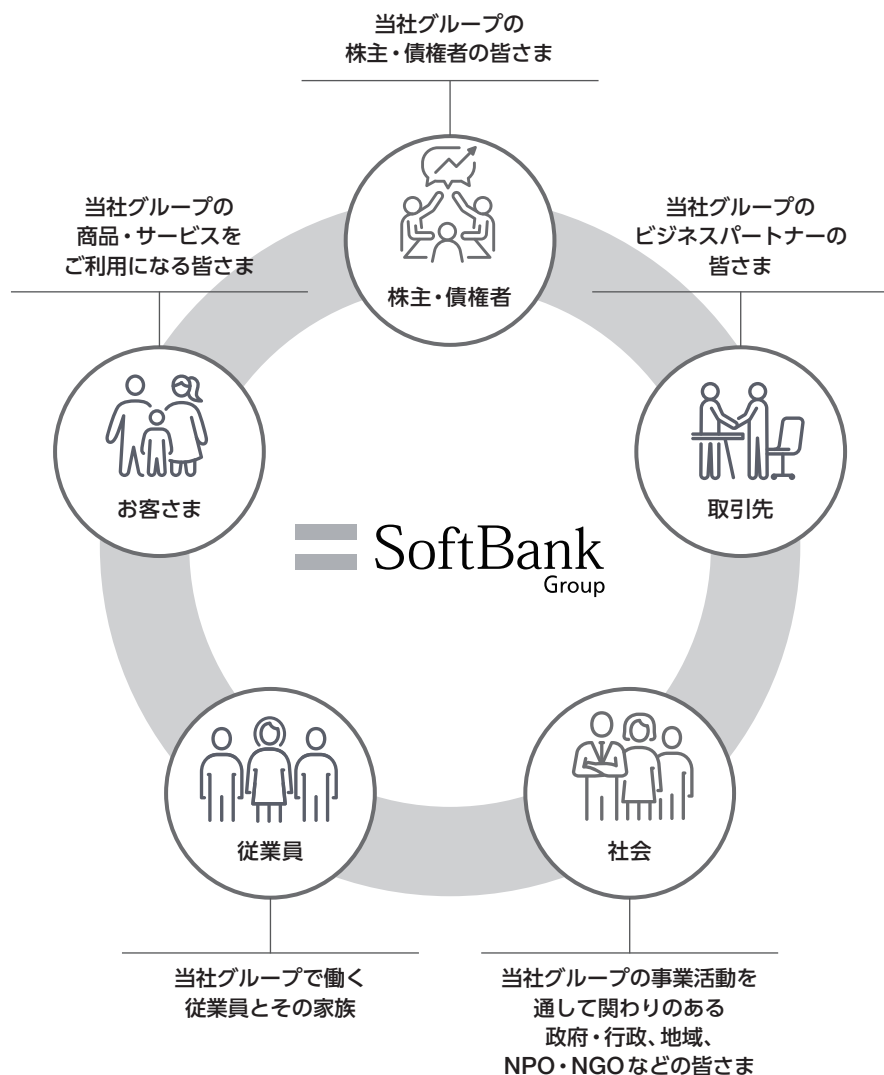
当社グループの
株主・債権者の皆さま

当社グループの
商品・サービスを
ご利用になる皆さま

株主・債権者

当社グループの
ビジネスパートナーの
皆さま

お客さま

取引先

SoftBank
Group

従業員

社会

当社グループで働く
従業員とその家族

当社グループの事業活動を
通して関わりのある
政府・行政、地域、
NPO・NGOなどの皆さま